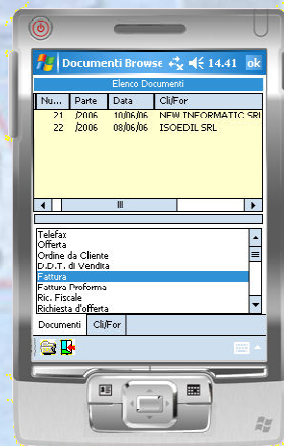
Documenti Browse 14.41 ok

Elenco Documenti

| Nu... | Parte | Data | Cli/For |
|---|---|---|---|
| 21 | /2006 | 10/06/06 | NEW INFORMATIC SRL |
| 22 | /2006 | 08/06/06 | ISOEDIL SRL |

Telefax
Offerta
Ordine da Cliente
D.D.T. di Vendita
Fattura
Fattura Proforma
Ric. Fiscale
Richiesta d'offerta

Documenti Cli/For